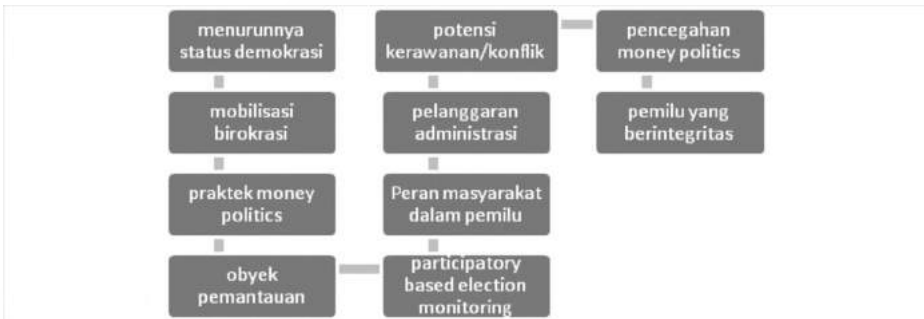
menurunnya status demokrasi

mobilisasi birokrasi

praktek money politics

obyek pemantauan

potensi kerawanan/konflik

pelanggaran administrasi

Peran masyarakat dalam pemilu

participatory based election monitoring

pencegahan money politics

pemilu yang berintegritas